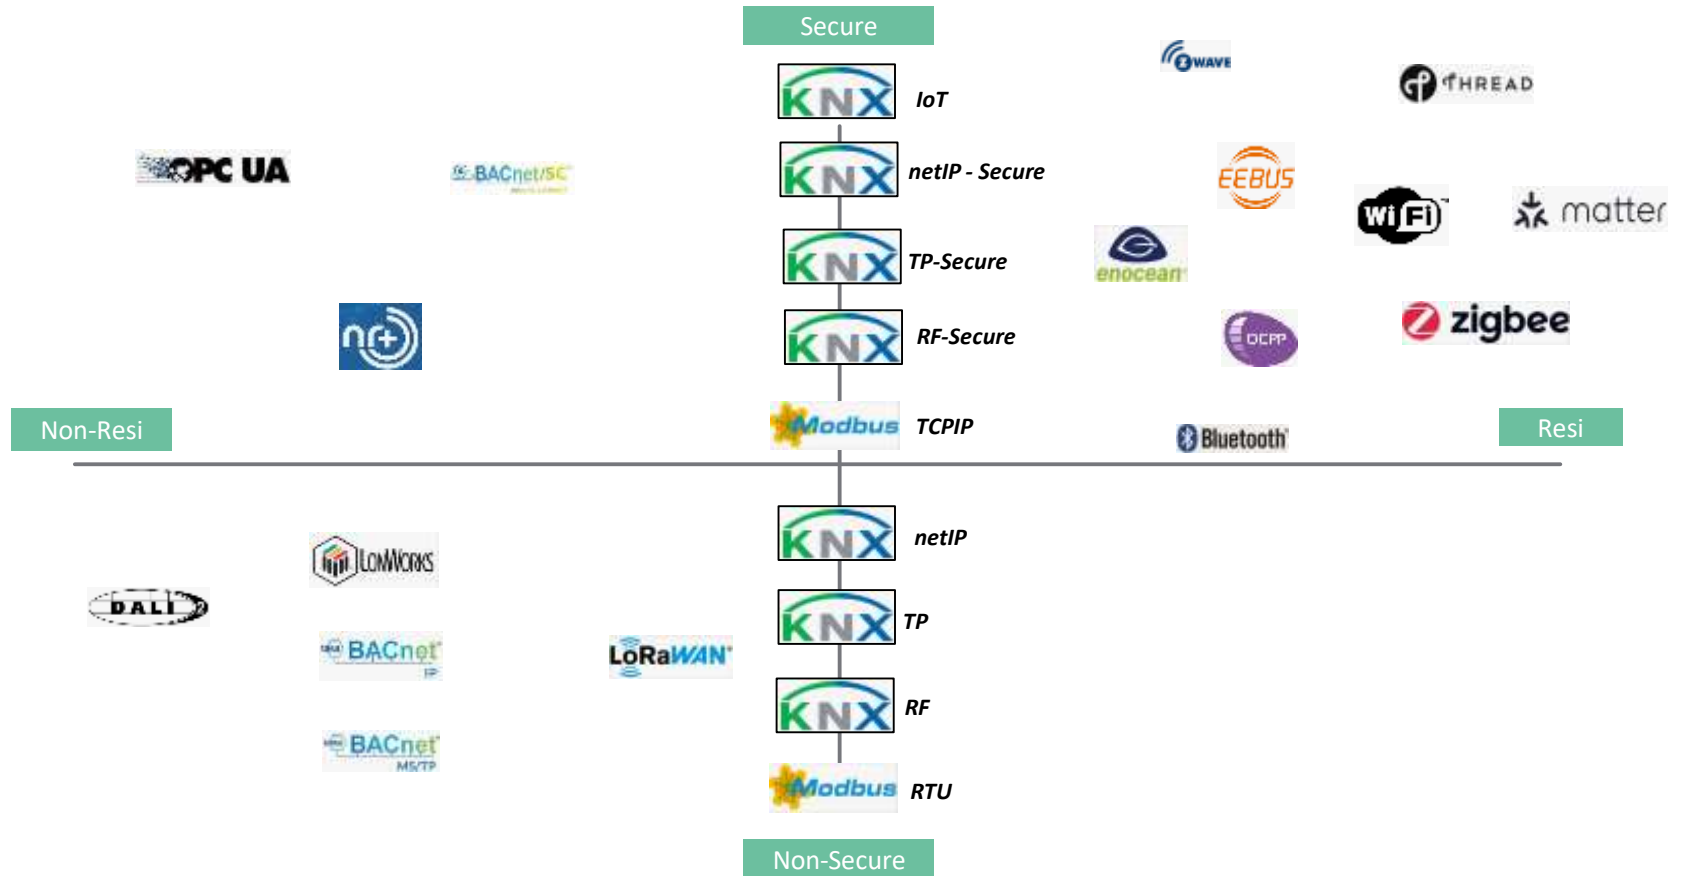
Secure

KNX IoT

KNX netIP - Secure

KNX TP-Secure

KNX RF-Secure

Modbus TCPIP

OPC UA

BACnet/SC

nc+

ZWAVE

THREAD

EEBUS

WiFi

matter

enocean

OCPP

zigbee

Bluetooth

Non-Resi

Resi

KNX netIP

KNX TP

KNX RF

Modbus RTU

LONWORKS

DALI

BACnet IP

BACnet MS/TP

LoRaWAN

Non-Secure